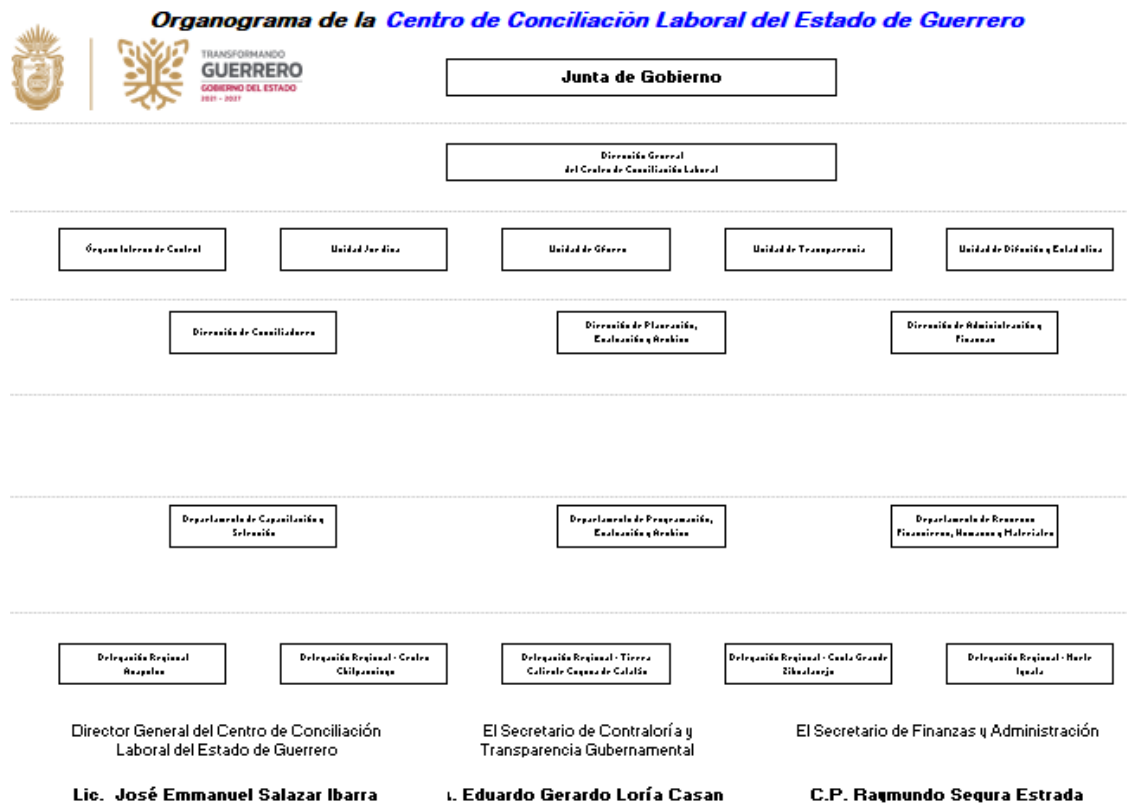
Organograma de la Centro de Conciliación Laboral del Estado de Guerrero

TRANSFORMANDO GUERRERO GOBIERNO DEL ESTADO 2021 - 2027

Junta de Gobierno

Dirección General del Centro de Conciliación Laboral

Órgano Interno de Control

Unidad Jurídica

Unidad de Género

Unidad de Transparencia

Unidad de Difusión y Estadística

Dirección de Conciliadores

Dirección de Planeación, Evaluación y Archivo

Dirección de Administración y Finanzas

Departamento de Capacitación y Selección

Departamento de Programación, Evaluación y Archivo

Departamento de Recursos Financieros, Humanos y Materiales

Delegación Regional Acapulco

Delegación Regional - Centro Chilpancingo

Delegación Regional - Tierra Caliente Coyuca de Catalán

Delegación Regional - Costa Grande Zihuatanejo

Delegación Regional - Norte Iguala

Director General del Centro de Conciliación Laboral del Estado de Guerrero

El Secretario de Contraloría y Transparencia Gubernamental

El Secretario de Finanzas y Administración

Lic. José Emmanuel Salazar Ibarra

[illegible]. Eduardo Gerardo Loría Casan

C.P. Raymundo Segura Estrada